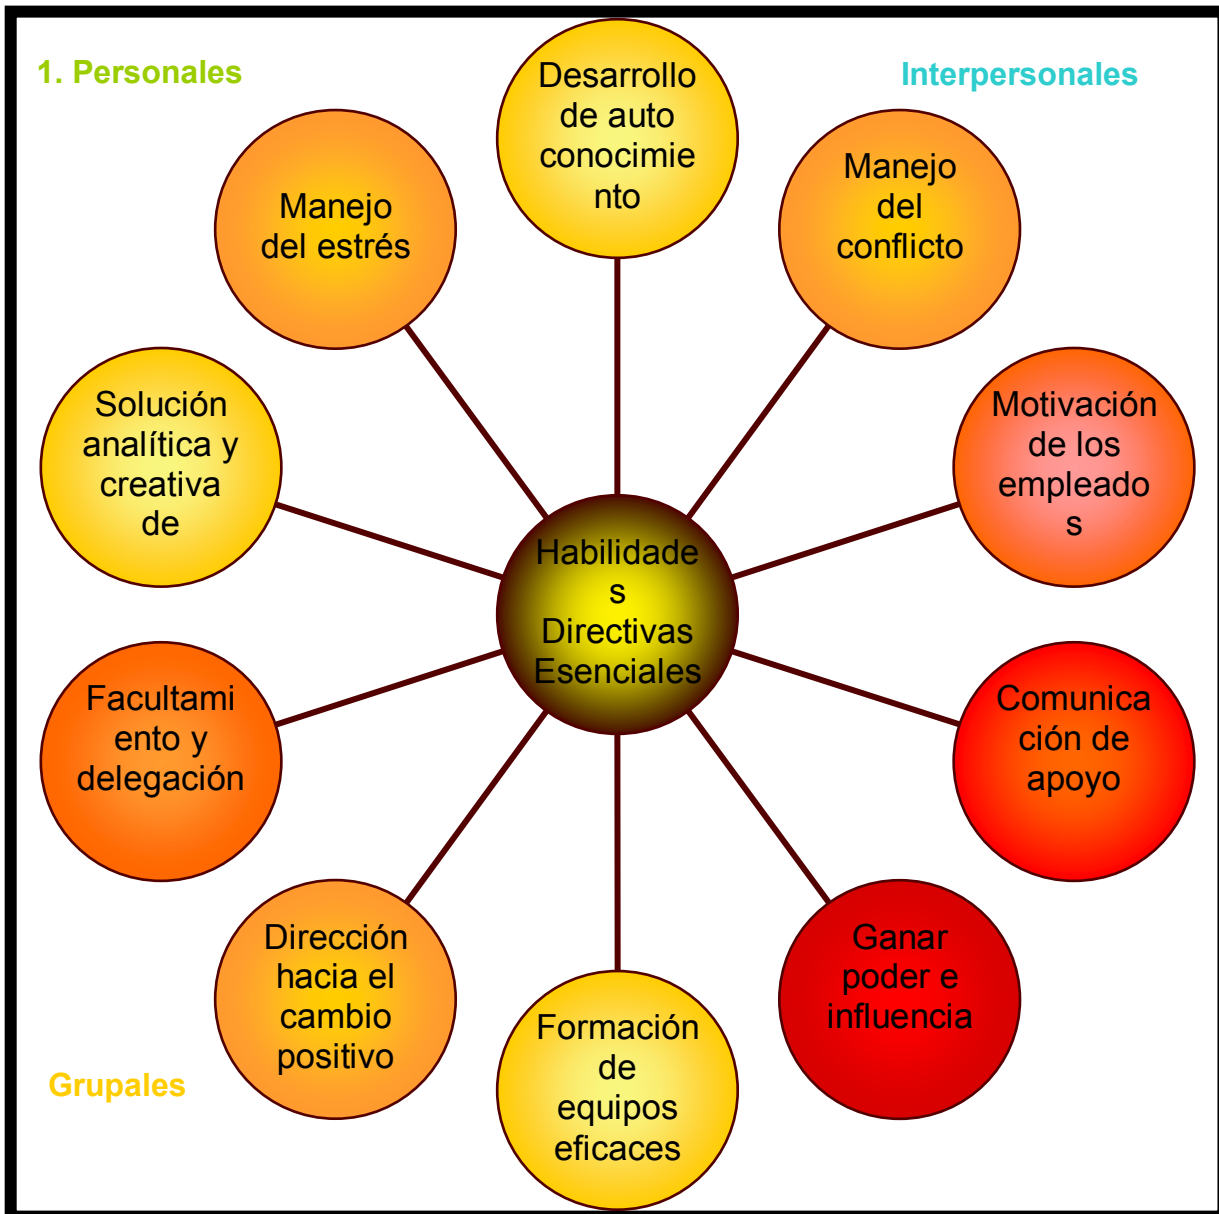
1. Personales

Desarrollo de auto conocimiento

Interpersonales

Manejo del estrés

Manejo del conflicto

Solución analítica y creativa de

Habilidades Directivas Esenciales

Motivación de los empleados

Facultamiento y delegación

Comunicación de apoyo

Dirección hacia el cambio positivo

Formación de equipos eficaces

Ganar poder e influencia

Grupales